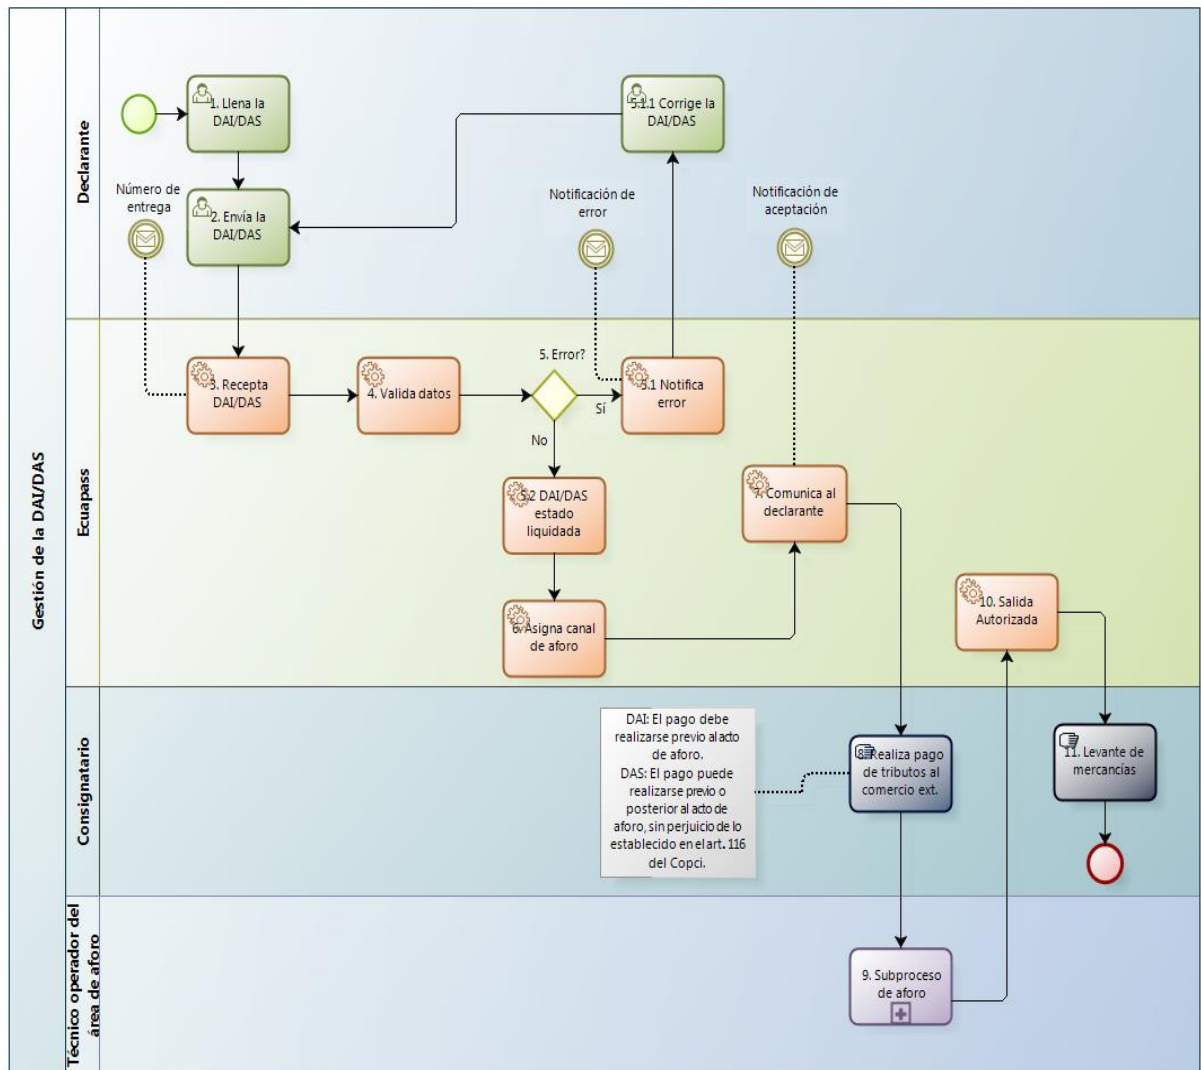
Gestión de la DAI/DAS

Declarante

1. Llena la DAI/DAS

5.1.1 Corrige la DAI/DAS

Número de entrega

2. Envía la DAI/DAS

Notificación de error

Notificación de aceptación

Ecuapass

3. Recepta DAI/DAS

4. Valida datos

5. Error?

Sí

5.1 Notifica error

No

5.2 DAI/DAS estado liquidada

7. Comunica al declarante

6. Asigna canal de aforo

10. Salida Autorizada

Consignatario

DAI: El pago debe realizarse previo al acto de aforo.
DAS: El pago puede realizarse previo o posterior al acto de aforo, sin perjuicio de lo establecido en el art. 116 del Copci.

8. Realiza pago de tributos al comercio ext.

11. Levante de mercancías

Técnico operador del área de aforo

9. Subproceso de aforo